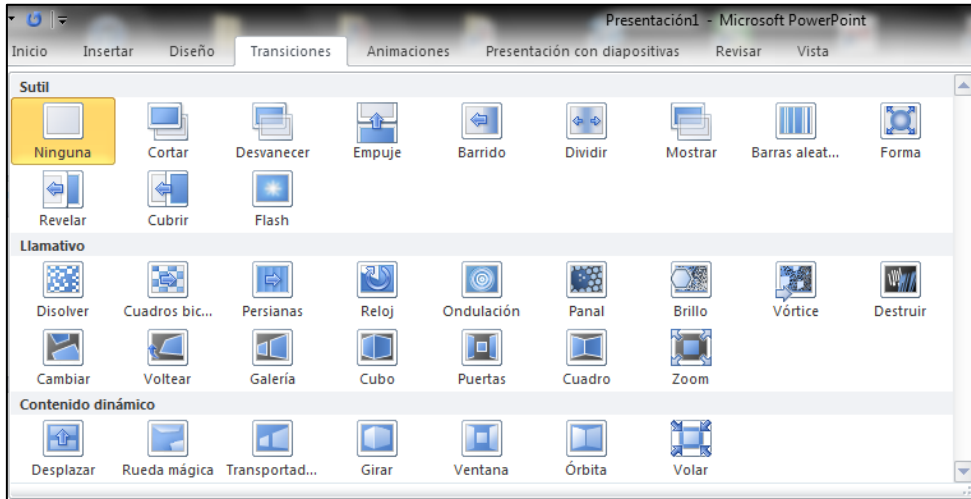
Presentación1 - Microsoft PowerPoint

Inicio Insertar Diseño Transiciones Animaciones Presentación con diapositivas Revisar Vista

Sutil

Ninguna Cortar Desvanecer Empuje Barrido Dividir Mostrar Barras aleat... Forma

Revelar Cubrir Flash

Llamativo

Disolver Cuadros bic... Persianas Reloj Ondulación Panal Brillo Vórtice Destruir

Cambiar Voltear Galería Cubo Puertas Cuadro Zoom

Contenido dinámico

Desplazar Rueda mágica Transportad... Girar Ventana Órbita Volar